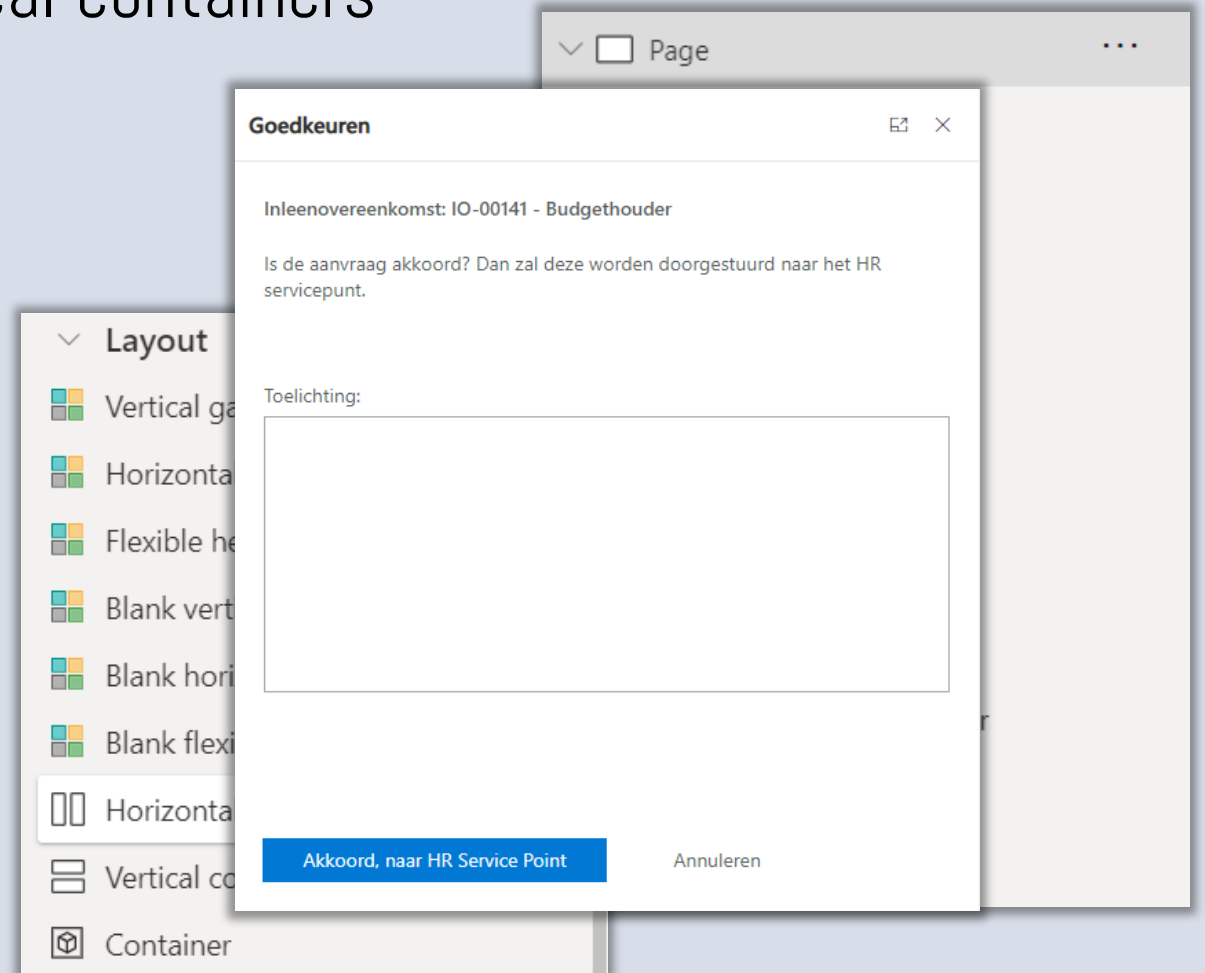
cal containers

Page

...

Goedkeuren

Inleenovereenkomst: IO-00141 - Budgethouder

Is de aanvraag akkoord? Dan zal deze worden doorgestuurd naar het HR servicepunt.

Toelichting:

Akkoord, naar HR Service Point

Annuleren

Layout

Vertical ga

Horizonta

Flexible he

Blank vert

Blank hori

Blank flexi

Horizonta

Vertical co

Container

r